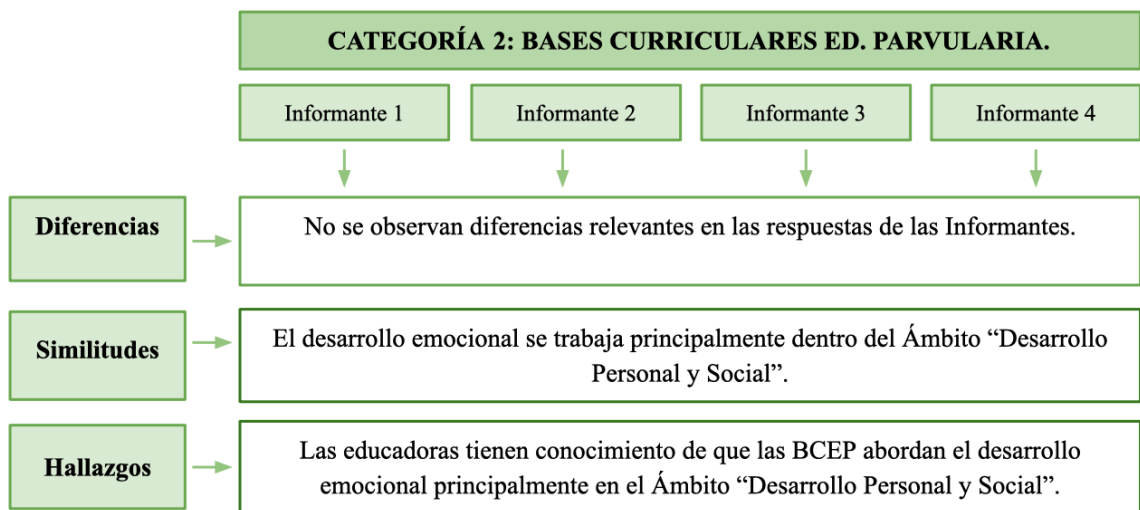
CATEGORÍA 2: BASES CURRICULARES ED. PARVULARIA.

Informante 1

Informante 2

Informante 3

Informante 4

Diferencias

No se observan diferencias relevantes en las respuestas de las Informantes.

Similitudes

El desarrollo emocional se trabaja principalmente dentro del Ámbito “Desarrollo Personal y Social”.

Hallazgos

Las educadoras tienen conocimiento de que las BCEP abordan el desarrollo emocional principalmente en el Ámbito “Desarrollo Personal y Social”.